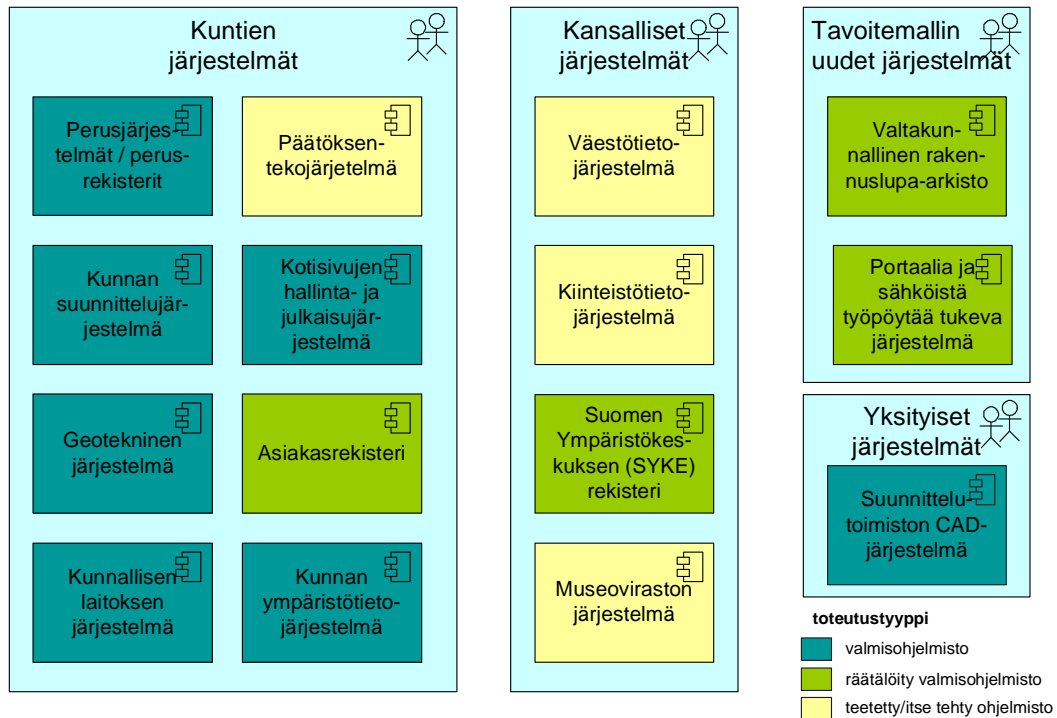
Kuntien järjestelmät

Perusjärjestelmät / perusrekisterit

Päätöksentekojärjetelmä

Kunnan suunnittelujärjestelmä

Kotisivujen hallinta- ja julkaisujärjestelmä

Geotekninen järjestelmä

Asiakasrekisteri

Kunnallisen laitoksen järjestelmä

Kunnan ympäristötietojärjestelmä

Kansalliset järjestelmät

Väestötietojärjestelmä

Kiinteistötietojärjestelmä

Suomen Ympäristökeskuksen (SYKE) rekisteri

Museoviraston järjestelmä

Tavoitemallin uudet järjestelmät

Valtakunnallinen rakennuslupa-arkisto

Portaalia ja sähköistä työpöytää tukeva järjestelmä

Yksityiset järjestelmät

Suunnittelutoimiston CAD-järjestelmä

toteutustyyppi

valmisohjelmisto

räätälöity valmisohjelmisto

teetetty/itse tehty ohjelmisto